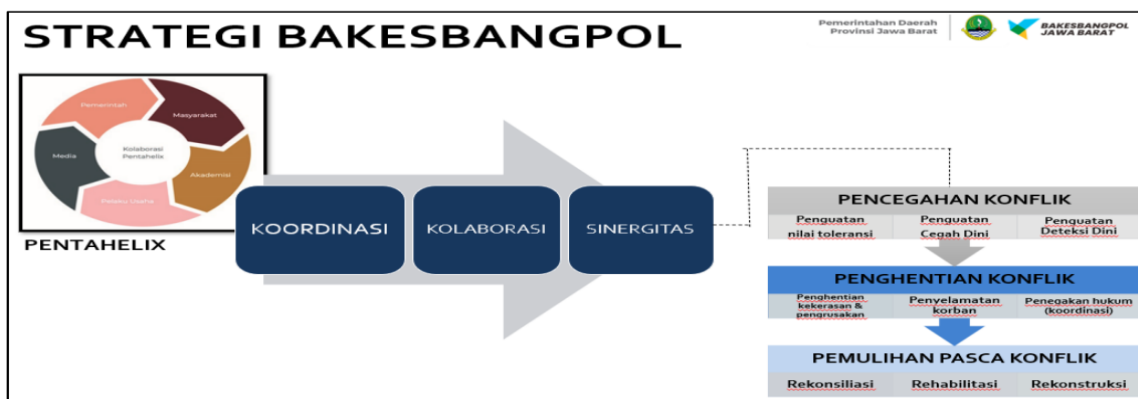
STRATEGI BAKESBANGPOL

Pemerintahan Daerah
Provinsi Jawa Barat

BAKESBANGPOL
JAWA BARAT

Pemerintah
Masyarakat
Akademisi
Pelaku Usaha
Media
Kolaborasi
Pentahelix

PENTAHELIX

KOORDINASI
KOLABORASI
SINERGITAS

PENCEGAHAN KONFLIK

| Penguatan nilai toleransi | Penguatan Cegah Dini | Penguatan Deteksi Dini |

PENGHENTIAN KONFLIK

| Penghentian kekerasan & pengrusakan | Penyelamatan korban | Penegakan hukum (koordinasi) |

PEMULIHAN PASCA KONFLIK

| Rekonsiliasi | Rehabilitasi | Rekonstruksi |